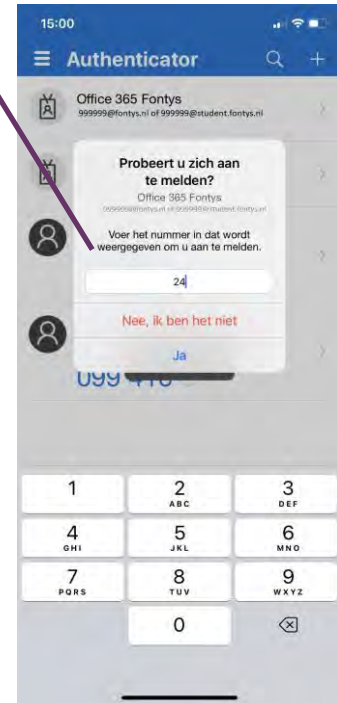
15:00

Authenticator

Office 365 Fontys
999999@fontys.nl of 999999@student.fontys.nl

Probeert u zich aan te melden?
Office 365 Fontys
999999@fontys.nl of 999999@student.fontys.nl

Voer het nummer in dat wordt weergegeven om u aan te melden.

24

Nee, ik ben het niet

Ja

099 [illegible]

1
2 ABC
3 DEF
4 GHI
5 JKL
6 MNO
7 PQRS
8 TUV
9 WXYZ
0